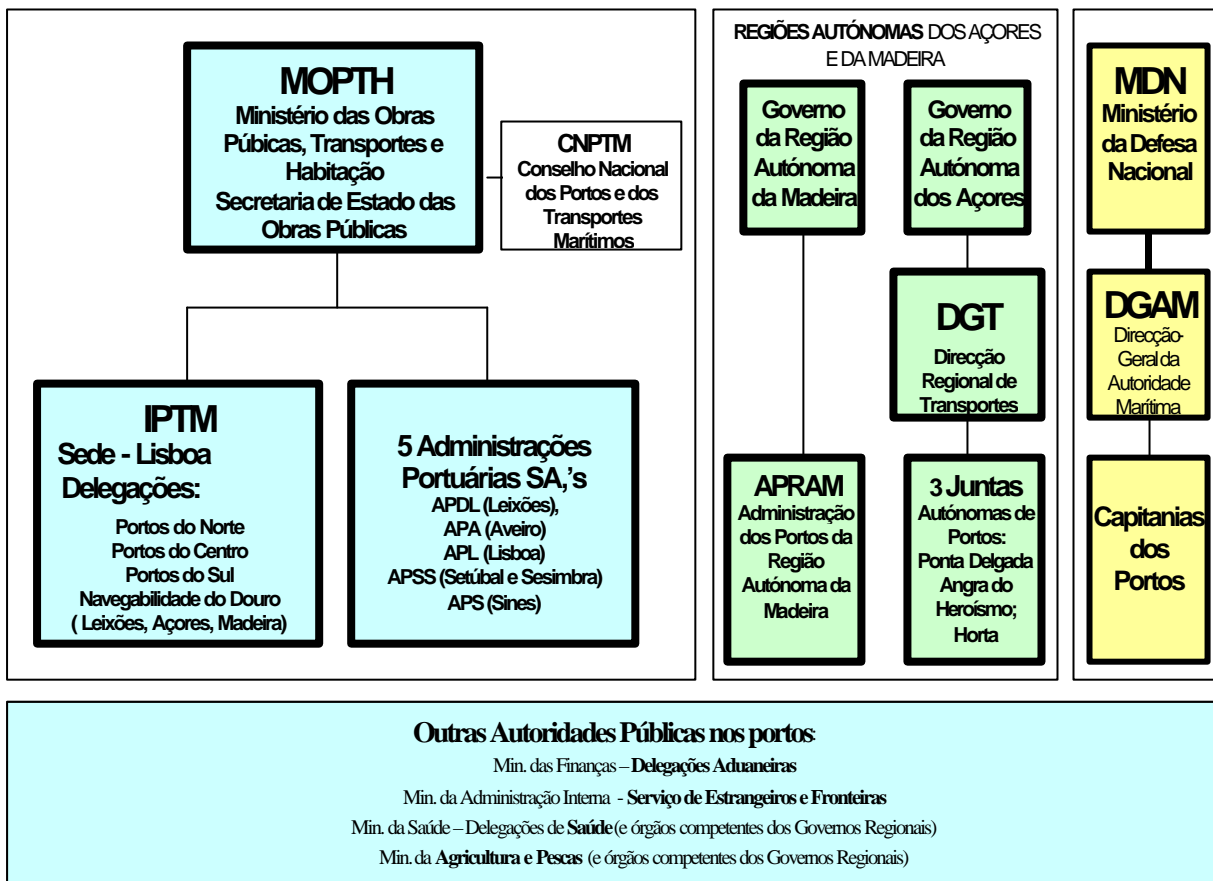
MOPTH
Ministério das Obras Púbicas, Transportes e Habitação
Secretaria de Estado das Obras Públicas

CNPTM
Conselho Nacional dos Portos e dos Transportes Marítimos

IPTM
Sede - Lisboa
Delegações:
Portos do Norte
Portos do Centro
Portos do Sul
Navegabilidade do Douro
( Leixões, Açores, Madeira)

5 Administrações Portuárias SA,'s
APDL (Leixões),
APA (Aveiro)
APL (Lisboa)
APSS (Setúbal e Sesimbra)
APS (Sines)

REGIÕES AUTÓNOMAS DOS AÇORES E DA MADEIRA

Governo da Região Autónoma da Madeira

Governo da Região Autónoma dos Açores

DGT
Direcção Regional de Transportes

APRAM
Administração dos Portos da Região Autónoma da Madeira

3 Juntas
Autónomas de Portos:
Ponta Delgada
Angra do Heroísmo;
Horta

MDN
Ministério da Defesa Nacional

DGAM
Direcção-Geral da Autoridade Marítima

Capitanias dos Portos

Outras Autoridades Públicas nos portos:
Min. das Finanças – Delegações Aduaneiras
Min. da Administração Interna - Serviço de Estrangeiros e Fronteiras
Min. da Saúde – Delegações de Saúde (e órgãos competentes dos Governos Regionais)
Min. da Agricultura e Pescas (e órgãos competentes dos Governos Regionais)